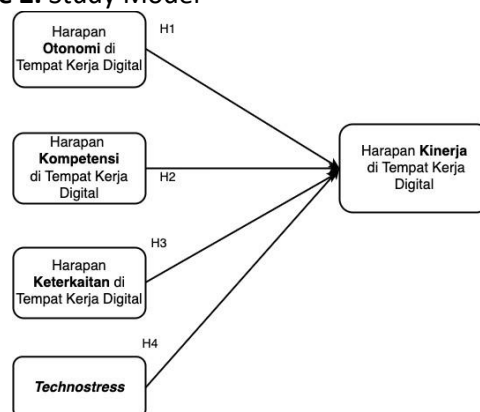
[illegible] Study Model

Harapan Otonomi di Tempat Kerja Digital

H1

Harapan Kompetensi di Tempat Kerja Digital

H2

Harapan Kinerja di Tempat Kerja Digital

H3

Harapan Keterkaitan di Tempat Kerja Digital

H4

Technostress